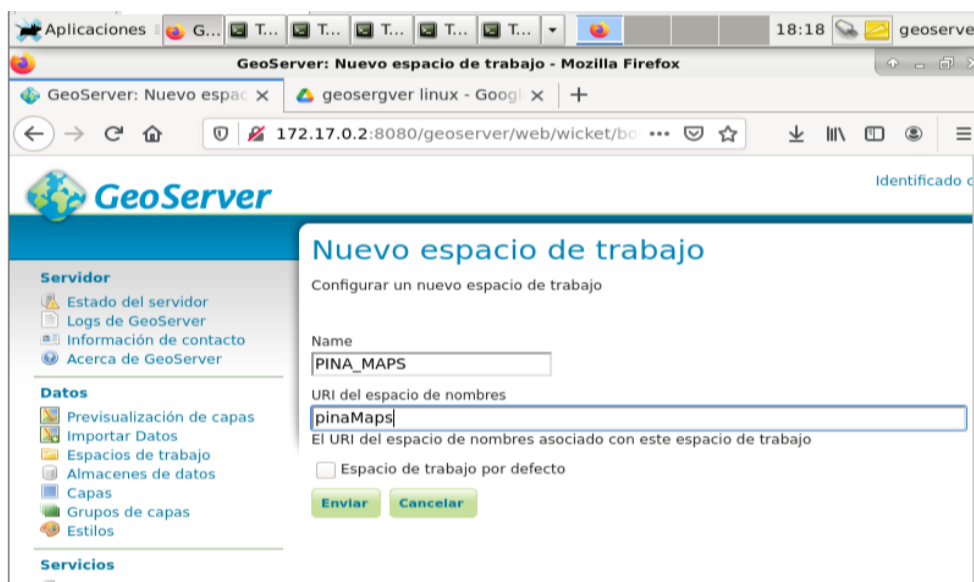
Aplicaciones G... T... T... T... T... T... 18:18 geoserve

GeoServer: Nuevo espacio de trabajo - Mozilla Firefox

GeoServer: Nuevo espac ×    geosergver linux - Googl ×   +

172.17.0.2:8080/geoserver/web/wicket/bo ···

GeoServer

Identificado c

Nuevo espacio de trabajo

Configurar un nuevo espacio de trabajo

Servidor
Estado del servidor
Logs de GeoServer
Información de contacto
Acerca de GeoServer

Datos
Previsualización de capas
Importar Datos
Espacios de trabajo
Almacenes de datos
Capas
Grupos de capas
Estilos

Servicios

Name
PINA_MAPS

URI del espacio de nombres
pinaMaps
El URI del espacio de nombres asociado con este espacio de trabajo

Espacio de trabajo por defecto

Enviar   Cancelar